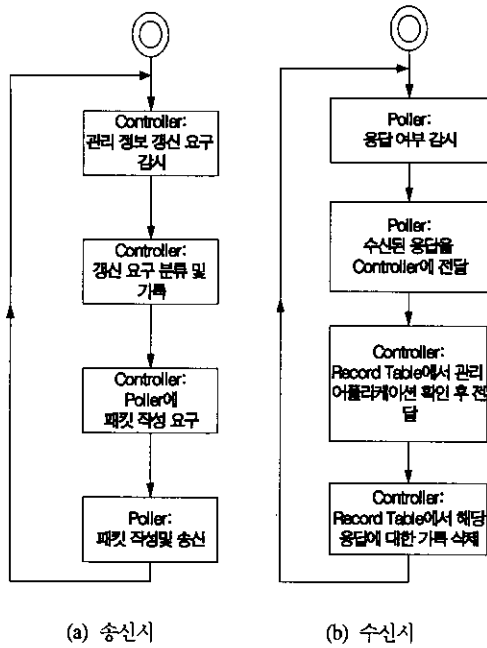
Controller:
관리 정보 갱신 요구 감시

Controller:
갱신 요구 분류 및 기록

Controller:
Poller에 패킷 작성 요구

Poller:
패킷 작성및 송신

(a) 송신시

Poller:
응답 여부 감시

Poller:
수신된 응답을 Controller에 전달

Controller:
Record Table에서 관리 어플리케이션 확인 후 전달

Controller:
Record Table에서 해당 응답에 대한 기록 삭제

(b) 수신시